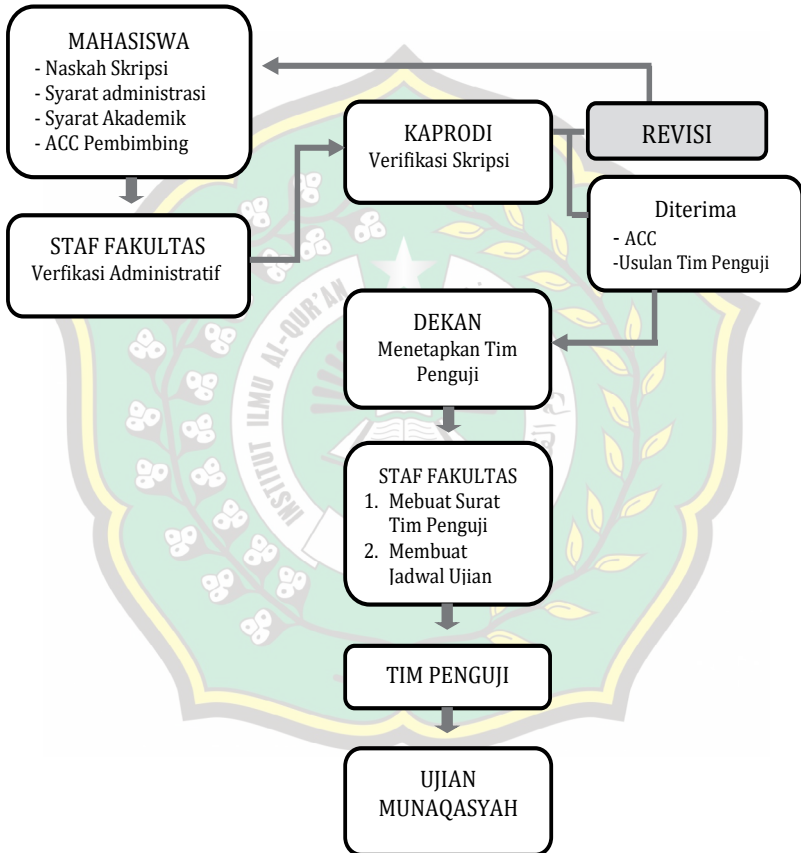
MAHASISWA
- Naskah Skripsi
- Syarat administrasi
- Syarat Akademik
- ACC Pembimbing

KAPRODI
Verifikasi Skripsi

REVISI

STAF FAKULTAS
Verfikasi Administratif

Diterima
- ACC
-Usulan Tim Penguji

DEKAN
Menetapkan Tim Penguji

STAF FAKULTAS
1. Mebuat Surat Tim Penguji
2. Membuat Jadwal Ujian

TIM PENGUJI

UJIAN MUNAQASYAH

INSTITUT ILMU AL-QUR'AN